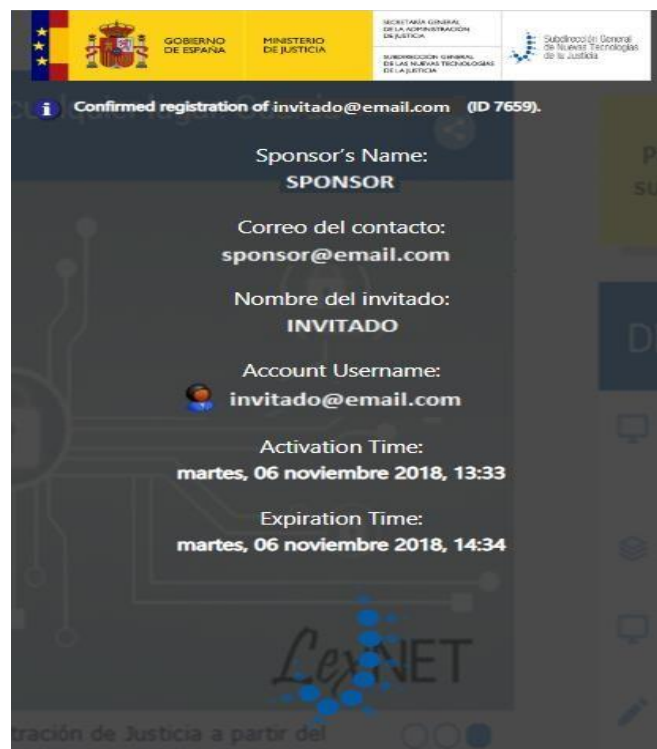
GOBIERNO DE ESPAÑA

MINISTERIO DE JUSTICIA

SECRETARÍA GENERAL DE LA ADMINISTRACIÓN DE JUSTICIA

SUBDIRECCIÓN GENERAL DE LAS NUEVAS TECNOLOGÍAS DE LA JUSTICIA

Subdirección General de Nuevas Tecnologías de la Justicia

Confirmed registration of invitado@email.com (ID 7659).

Sponsor's Name:
SPONSOR

Correo del contacto:
sponsor@email.com

Nombre del invitado:
INVITADO

Account Username:
invitado@email.com

Activation Time:
martes, 06 noviembre 2018, 13:33

Expiration Time:
martes, 06 noviembre 2018, 14:34

LexNET

tración de Justicia a partir del